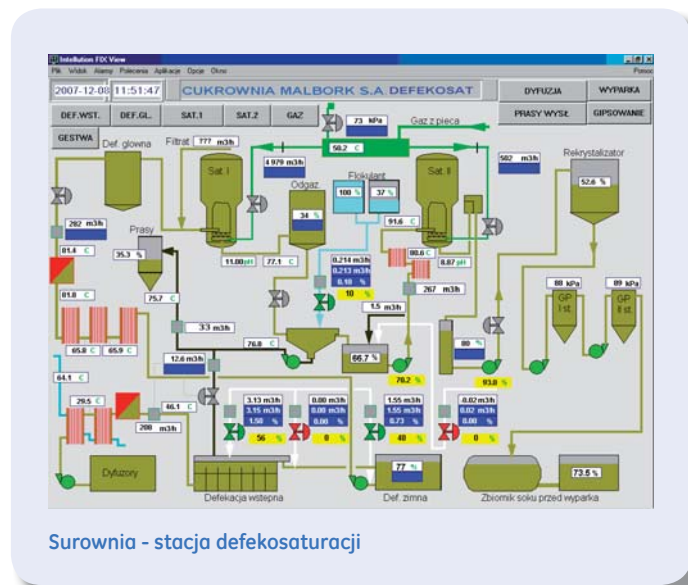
Intellution FIX View
Plik Widok Alarmy Polecenia Aplikacje Opcje Okno
Pomoc
2007-12-08 11:51:47
CUKROWNIA MALBORK S.A DEFEKOSAT
DYFUZJA
WYPARKA
DEF.WST.
DEF.GL.
SAT.1
SAT.2
GAZ
PRASY WYSŁ.
GIPSOWANIE
GESTWA
73 kPa
Gaz z pieca
Def. glowna
Filtrat 777 m3h
58.2 C
582 m3h
Rekrystalizator
Sat. I
4 979 m3h
Odgaz
Flokulant
Sat. II
52.6 %
100 %
37 %
34 %
282 m3h
Prasy
91.6 C
81.4 C
35.3 %
11.00 pH
77.1 C
0.214 m3h
0.213 m3h
0.10 %
10 %
90.6 C
8.87 pH
267 m3h
88 kPa
89 kPa
GP I st.
GP II st.
81.8 C
75.7 C
1.5 m3h
33 m3h
65.8 C
65.9 C
12.6 m3h
76.8 C
66.7 %
80 %
76.2 %
93.8 %
64.1 C
29.5 C
66.1 C
208 m3h
3.13 m3h
3.15 m3h
1.50 %
56 %
0.00 m3h
0.00 m3h
0.00 %
0 %
1.55 m3h
1.55 m3h
0.73 %
48 %
-0.02 m3h
0.02 m3h
0.00 %
0 %
Dyfuzory
77 %
73.5 %
Defekacja wstepna
Def. zimna
Zbiornik soku przed wyparka

Surownia - stacja defekosaturacji